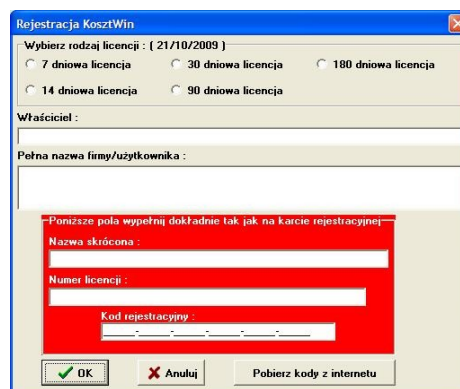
Rejestracja KosztWin

Wybierz rodzaj licencji : ( 21/10/2009 )

7 dniowa licencja

30 dniowa licencja

180 dniowa licencja

14 dniowa licencja

90 dniowa licencja

Właściciel :

Pełna nazwa firmy/użytkownika :

Poniższe pola wypełnij dokładnie tak jak na karcie rejestracyjnej

Nazwa skrócona :

Numer licencji :

Kod rejestracyjny :

OK

Anuluj

Pobierz kody z internetu